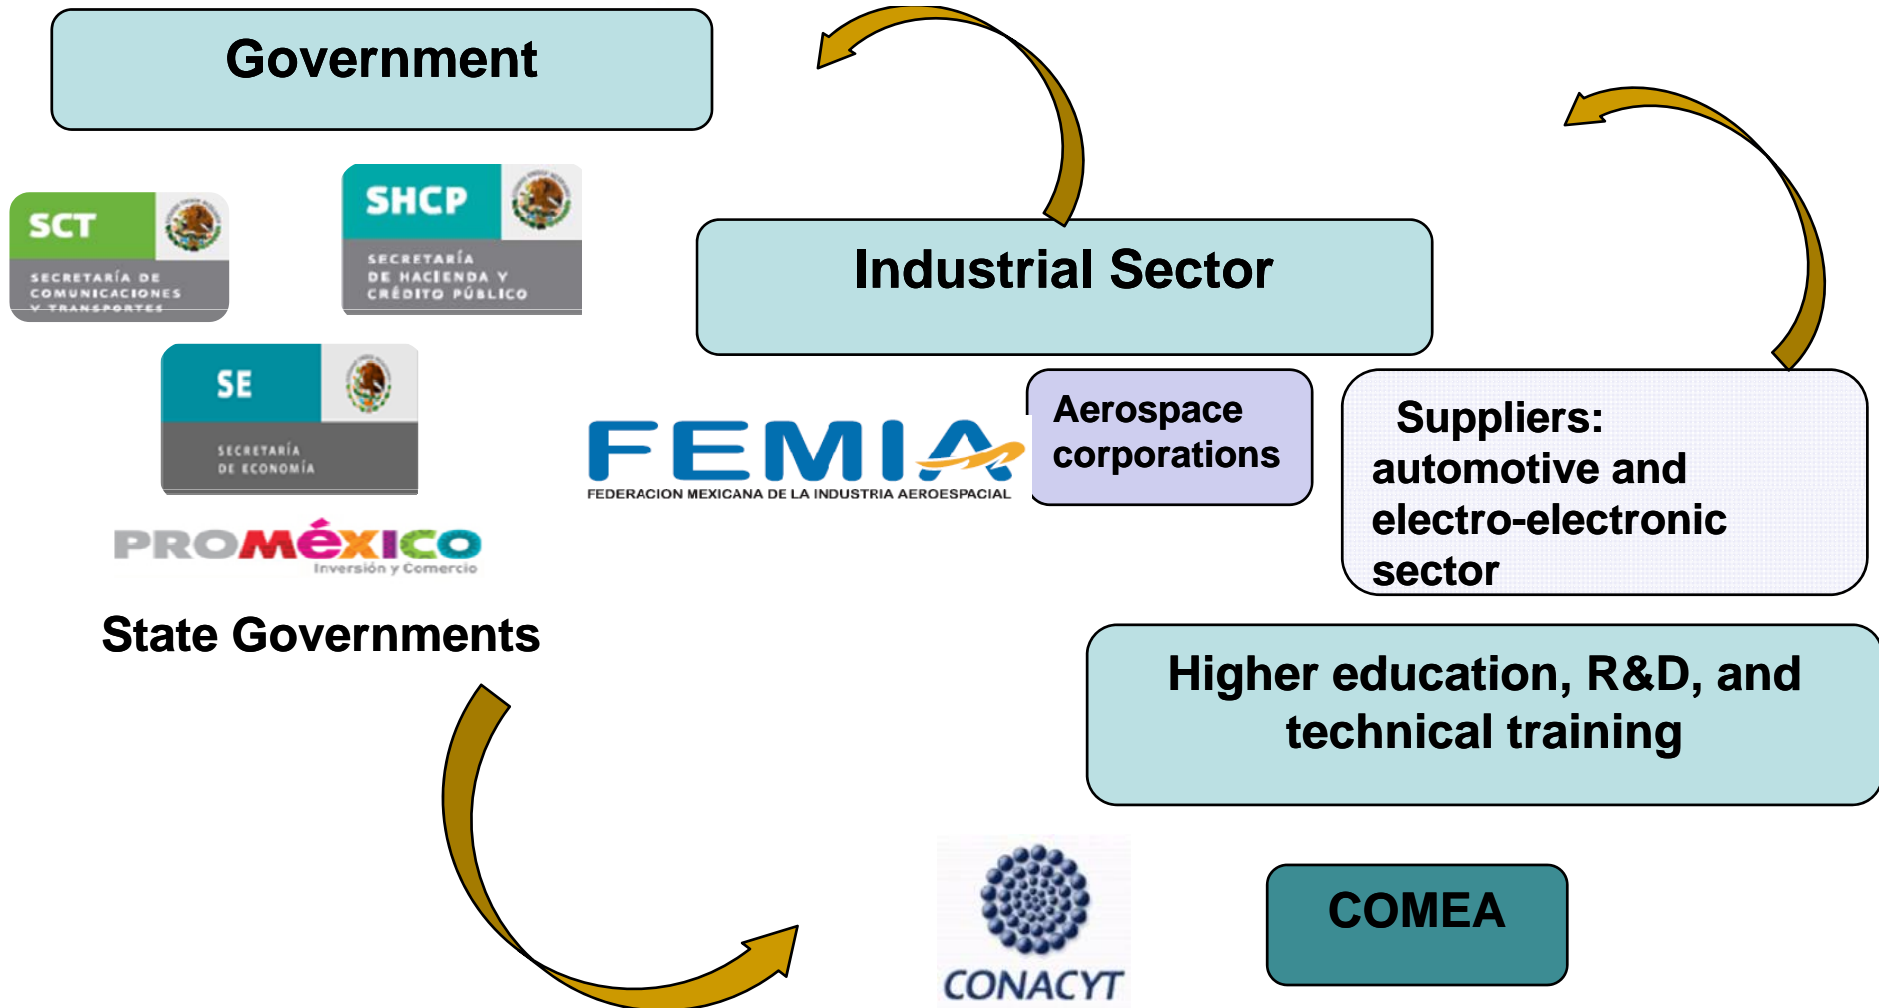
Government

SCT
SECRETARÍA DE COMUNICACIONES Y TRANSPORTES

SHCP
SECRETARÍA DE HACIENDA Y CRÉDITO PÚBLICO

SE
SECRETARÍA DE ECONOMÍA

PROMÉXICO
Inversión y Comercio

State Governments

Industrial Sector

FEMIA
FEDERACION MEXICANA DE LA INDUSTRIA AEROESPACIAL

Aerospace corporations

Suppliers: automotive and electro-electronic sector

Higher education, R&D, and technical training

CONACYT

COMEA